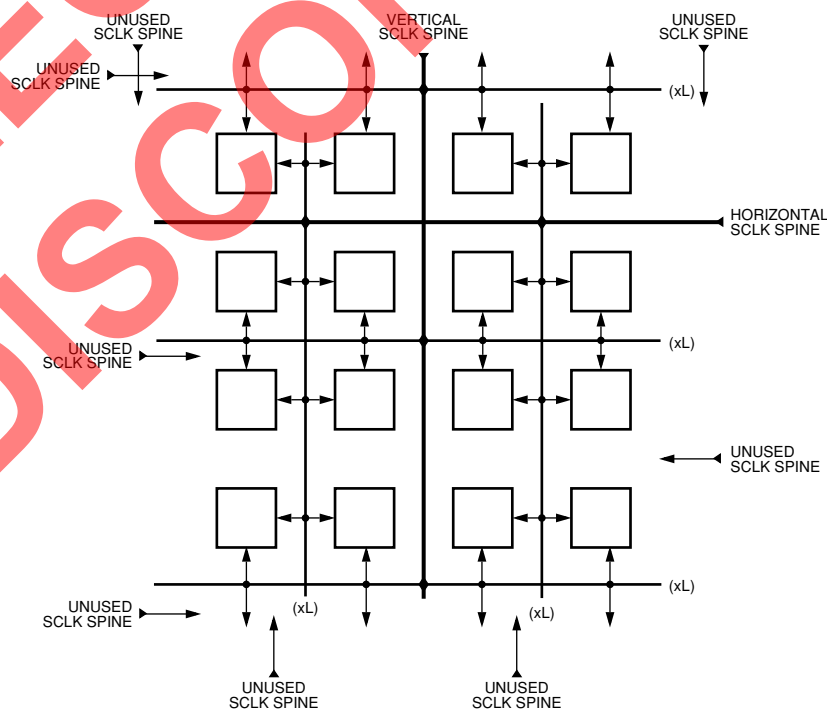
UNUSED SCLK SPINE

VERTICAL SCLK SPINE

UNUSED SCLK SPINE

UNUSED SCLK SPINE

(xL)

HORIZONTAL SCLK SPINE

UNUSED SCLK SPINE

(xL)

UNUSED SCLK SPINE

(xL)

UNUSED SCLK SPINE

(xL)

(xL)

UNUSED SCLK SPINE

UNUSED SCLK SPINE

DISCO